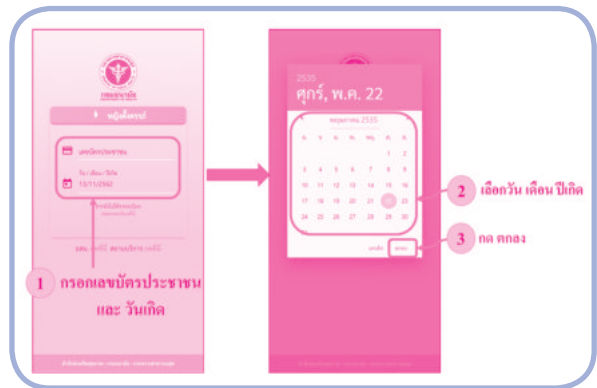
กรมอนามัย

หญิงตั้งครรภ์

เลขบัตรประชาชน

วัน / เดือน / ปีเกิด

13/11/2562

1 กรอกเลขบัตรประชาชน และ วันเกิด

2535

ศุกร์, พ.ค. 22

พฤษภาคม 2535

| อา | จ | อ | พ | พฤ | ศ | ส |
|---|---|---|---|---|---|---|
| | | | | | 1 | 2 |
| 3 | 4 | 5 | 6 | 7 | 8 | 9 |
| 10 | 11 | 12 | 13 | 14 | 15 | 16 |
| 17 | 18 | 19 | 20 | 21 | 22 | 23 |
| 24 | 25 | 26 | 27 | 28 | 29 | 30 |

ยกเลิก ตกลง

2 เลือกวัน เดือน ปีเกิด

3 กด ตกลง